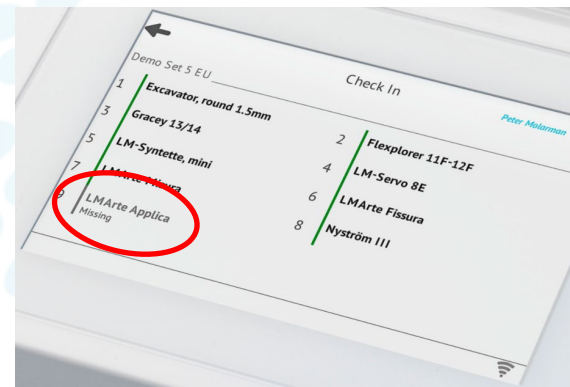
Demo Set 5 EU

Check In

Peter Molarman

1 Excavator, round 1.5mm

3 Gracey 13/14

5 LM-Syntette, mini

7 LMArte Misura

9 LMArte Applica
Missing

2 Flexplorer 11F-12F

4 LM-Servo 8E

6 LMArte Fissura

8 Nyström III